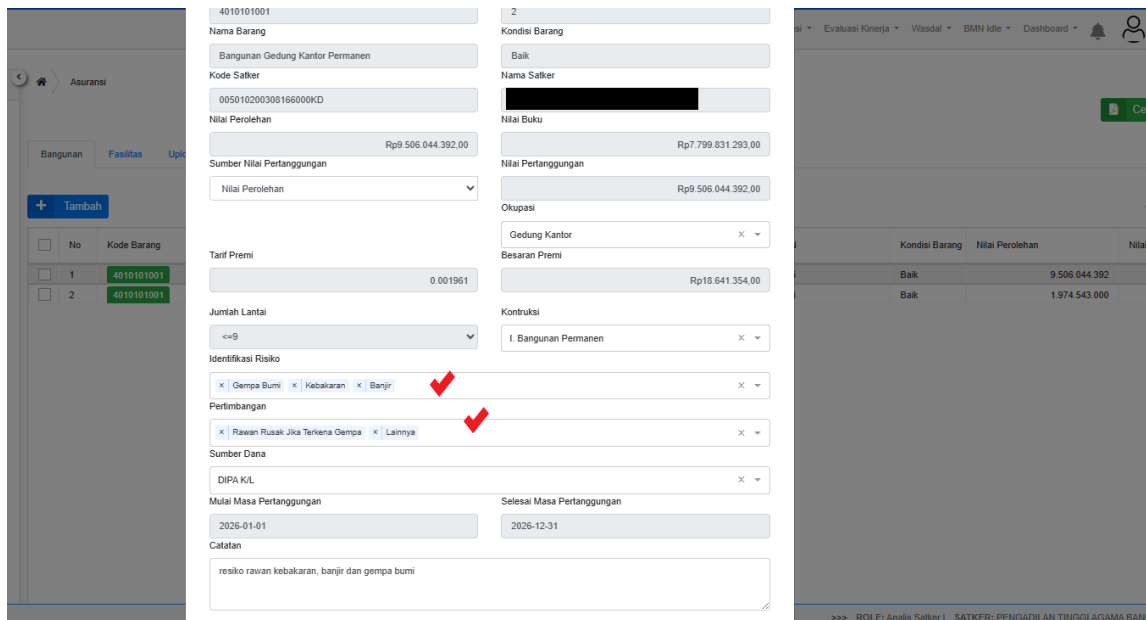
si ▾ Evaluasi Kinerja ▾ Wasdal ▾ BMN Idle ▾ Dashboard ▾

Asuransi

Bangunan Fasilitas Upl

+ Tambah

| No | Kode Barang |
|---|---|
| 1 | 4010101001 |
| 2 | 4010101001 |

| Kondisi Barang | Nilai Perolehan | Nila |
|---|---|---|
| Baik | 9.506.044.392 | |
| Baik | 1.974.543.000 | |

Ce

4010101001
2
Nama Barang
Bangunan Gedung Kantor Permanen
Kondisi Barang
Baik
Kode Satker
005010200308166000KD
Nama Satker
Nilai Perolehan
Rp9.506.044.392,00
Nilai Buku
Rp7.799.831.293,00
Sumber Nilai Pertanggungan
Nilai Perolehan
Nilai Pertanggungan
Rp9.506.044.392,00
Okupasi
Gedung Kantor
Tarif Premi
0.001961
Besaran Premi
Rp18.641.354,00
Jumlah Lantai
<=9
Kontruksi
I. Bangunan Permanen
Identifikasi Risiko
× Gempa Bumi × Kebakaran × Banjir
Pertimbangan
× Rawan Rusak Jika Terkena Gempa × Lainnya
Sumber Dana
DIPA K/L
Mulai Masa Pertanggungan
2026-01-01
Selesai Masa Pertanggungan
2026-12-31
Catatan
resiko rawan kebakaran, banjir dan gempa bumi

>>> ROLE: Analis Satker | SATKER: PENGADILAN TINGGI AGAMA BAN